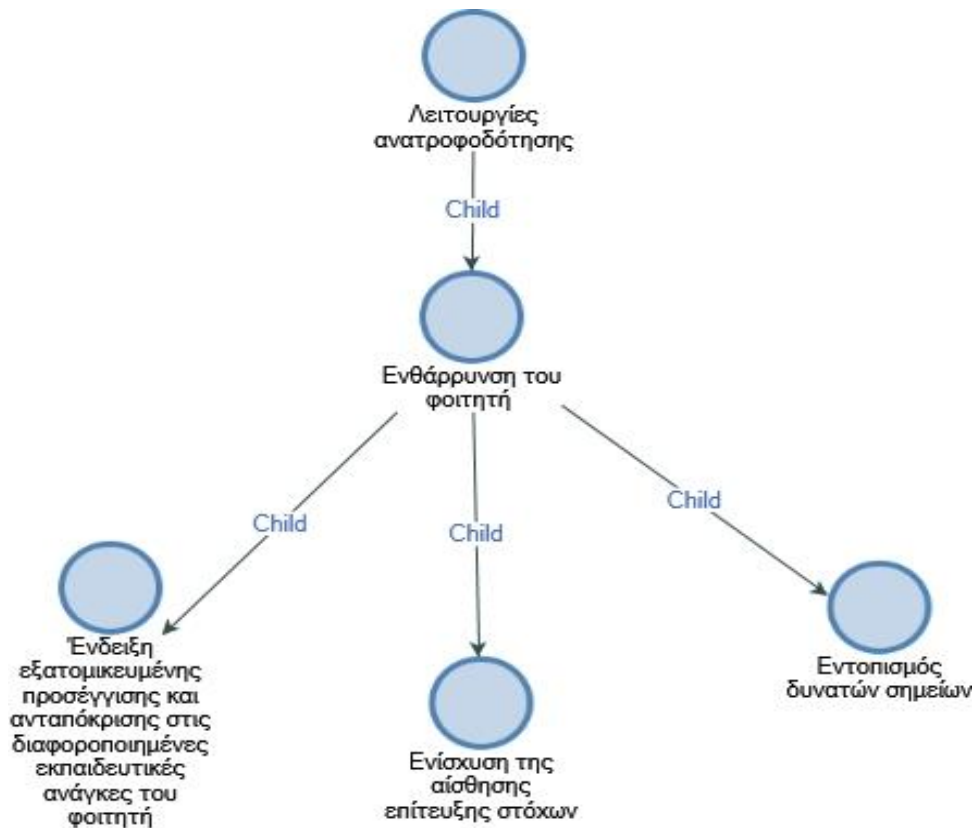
Λειτουργίες ανατροφοδότησης

Child

Ενθάρρυνση του φοιτητή

Child

Child

Child

Ένδειξη εξατομικευμένης προσέγγισης και ανταπόκρισης στις διαφοροποιημένες εκπαιδευτικές ανάγκες του φοιτητή

Ενίσχυση της αίσθησης επίτευξης στόχων

Εντοπισμός δυνατών σημείων